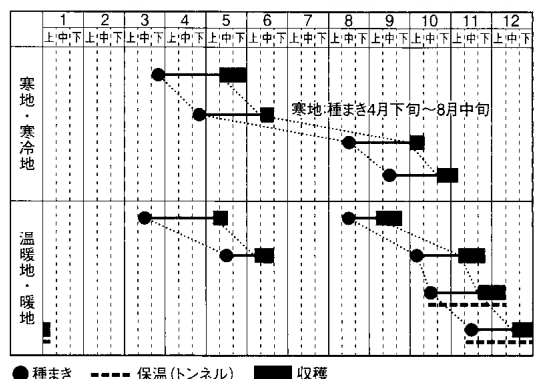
| | 1 | 2 | 3 | 4 | 5 | 6 | 7 | 8 | 9 | 10 | 11 | 12 |
|---|---|---|---|---|---|---|---|---|---|---|---|---|
| | 上中下 | 上中下 | 上中下 | 上中下 | 上中下 | 上中下 | 上中下 | 上中下 | 上中下 | 上中下 | 上中下 | 上中下 |
| 寒地・寒冷地 | | | | | | | | | | | | |
| 温暖地・暖地 | | | | | | | | | | | | |

寒地:種まき4月下旬~8月中旬

● 種まき　- - - - 保温(トンネル)　■ 収穫